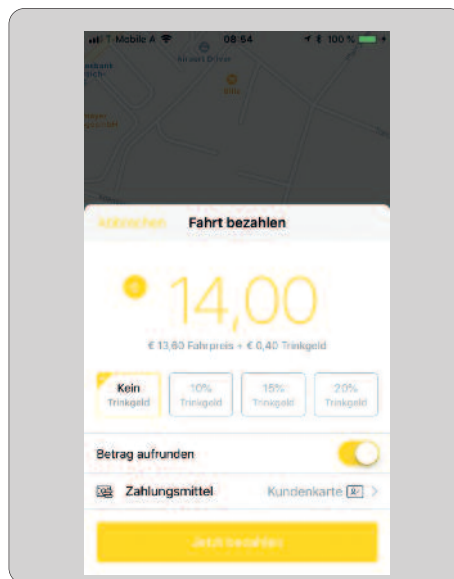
T-Mobile A 08:54 100 %

Airport Office

Abbrechen Fahrt bezahlen

€ 14,00

€ 13,60 Fahrpreis + € 0,40 Trinkgeld

Kein Trinkgeld

10% Trinkgeld

15% Trinkgeld

20% Trinkgeld

Betrag aufrunden

Zahlungsmittel Kundenkarte

Jetzt bezahlen